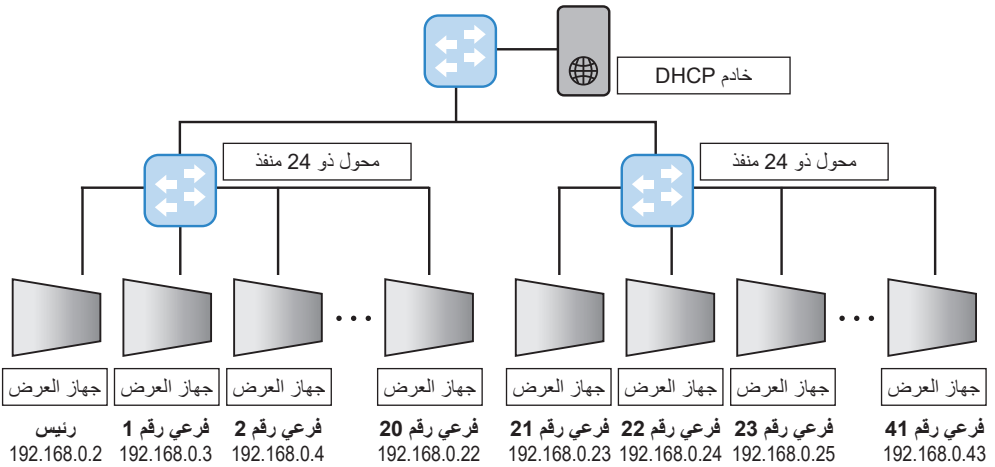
خادم DHCP

محول ذو 24 منفذ

محول ذو 24 منفذ

جهاز العرض
رئيس
192.168.0.2

جهاز العرض
فرعي رقم 1
192.168.0.3

جهاز العرض
فرعي رقم 2
192.168.0.4

...

جهاز العرض
فرعي رقم 20
192.168.0.22

جهاز العرض
فرعي رقم 21
192.168.0.23

جهاز العرض
فرعي رقم 22
192.168.0.24

جهاز العرض
فرعي رقم 23
192.168.0.25

...

جهاز العرض
فرعي رقم 41
192.168.0.43